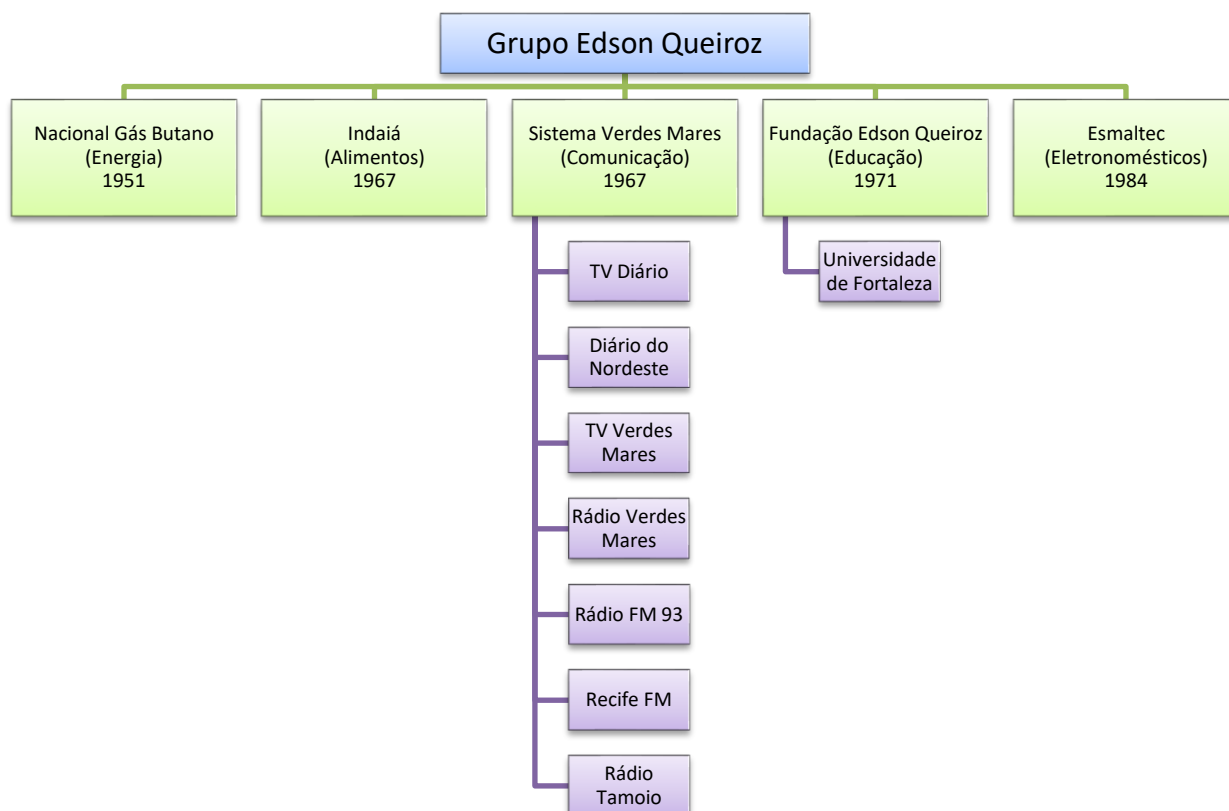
Grupo Edson Queiroz

Nacional Gás Butano
(Energia)
1951

Indaiá
(Alimentos)
1967

Sistema Verdes Mares
(Comunicação)
1967

TV Diário

Diário do Nordeste

TV Verdes Mares

Rádio Verdes Mares

Rádio FM 93

Recife FM

Rádio Tamoio

Fundação Edson Queiroz
(Educação)
1971

Universidade de Fortaleza

Esmaltec
(Eletronomésticos)
1984